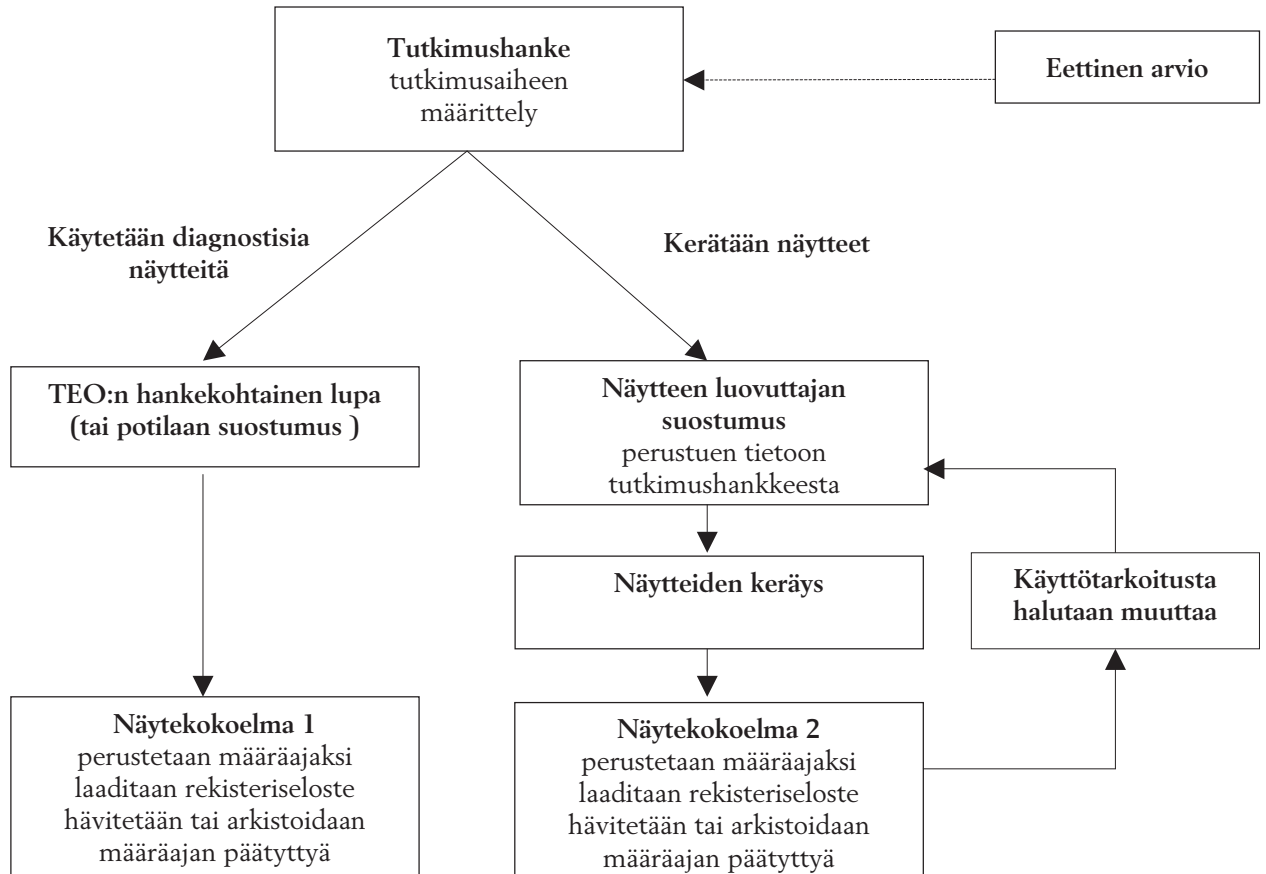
**Tutkimushanke**
tutkimusaiheen määrittely

**Eettinen arvio**

**Käytetään diagnostisia näytteitä**

**Kerätään näytteet**

**TEO:n hankekohtainen lupa (tai potilaan suostumus )**

**Näytteen luovuttajan suostumus**
perustuen tietoon tutkimushankkeesta

**Näytteiden keräys**

**Käyttötarkoitusta halutaan muuttaa**

**Näytekokoelma 1**
perustetaan määräajaksi
laaditaan rekisteriseloste
hävitetään tai arkistoidaan määräajan päätyttyä

**Näytekokoelma 2**
perustetaan määräajaksi
laaditaan rekisteriseloste
hävitetään tai arkistoidaan määräajan päätyttyä